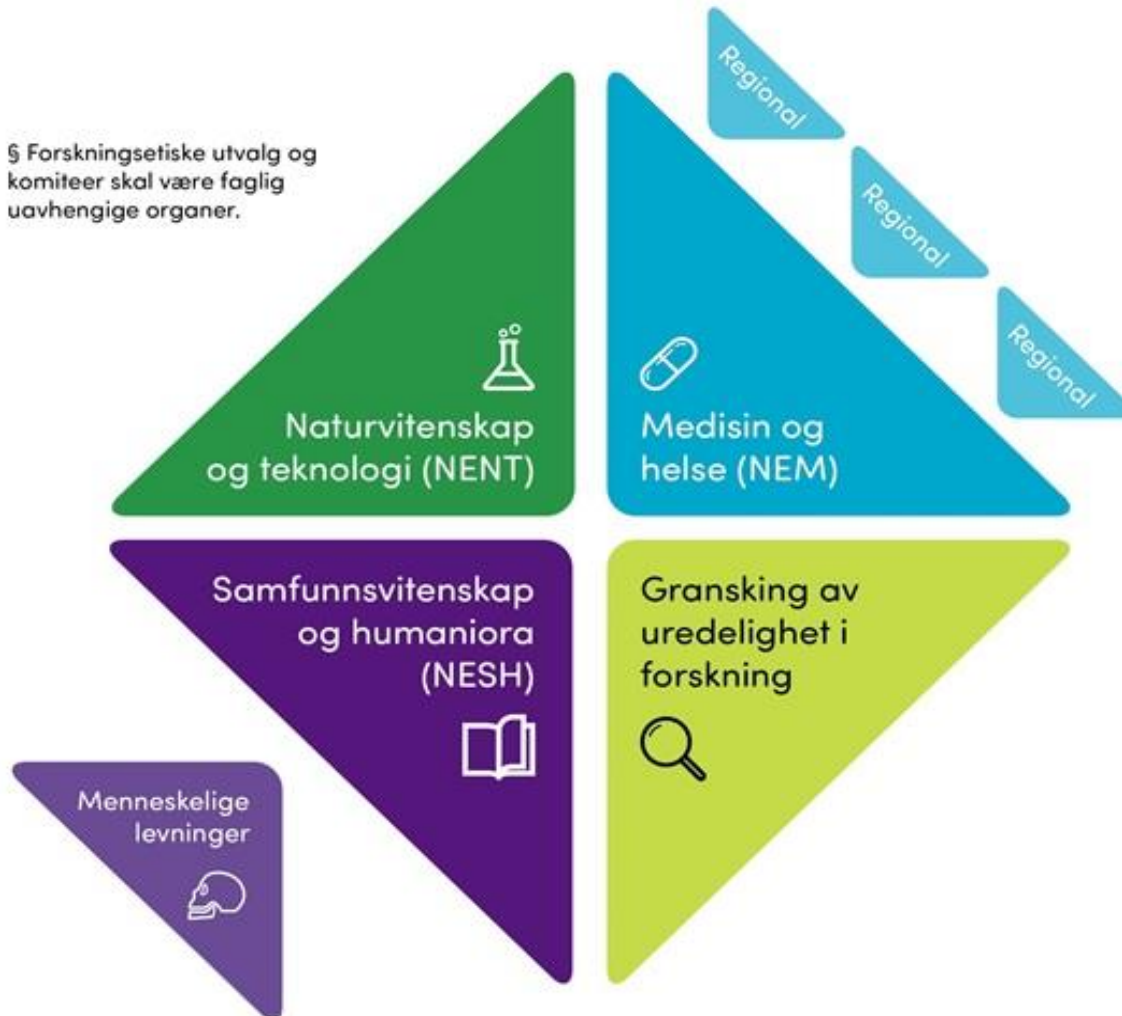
§ Forskningsetiske utvalg og komiteer skal være faglig uavhengige organer.

Regional

Regional

Regional

Naturvitenskap og teknologi (NENT)

Medisin og helse (NEM)

Samfunnsvitenskap og humaniora (NESH)

Gransking av uredelighet i forskning

Menneskelige levninger